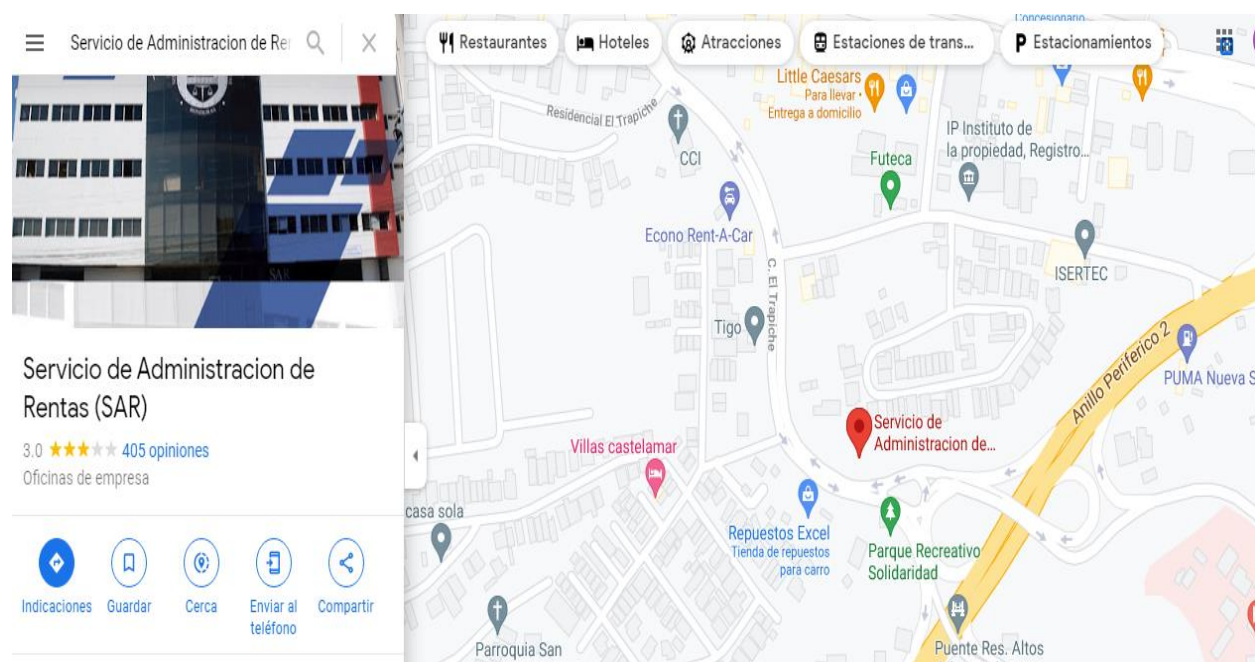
Servicio de Administracion de Re

Restaurantes
Hoteles
Atracciones
Estaciones de trans...
Estacionamientos

SAR

Servicio de Administracion de Rentas (SAR)

3.0 ★★★★★ 405 opiniones

Oficinas de empresa

Indicaciones
Guardar
Cerca
Enviar al teléfono
Compartir

Concesionario
Little Caesars
Para llevar · Entrega a domicilio
Residencial El Trapiche
CCI
IP Instituto de la propiedad, Registro...
Futeca
Econo Rent-A-Car
C. El Trapiche
ISERTEC
Tigo
Anillo Periferico 2
PUMA Nueva S
Servicio de Administracion de...
Villas castelamar
casa sola
Repuestos Excel
Tienda de repuestos para carro
Parque Recreativo Solidaridad
Parroquia San
Puente Res. Altos